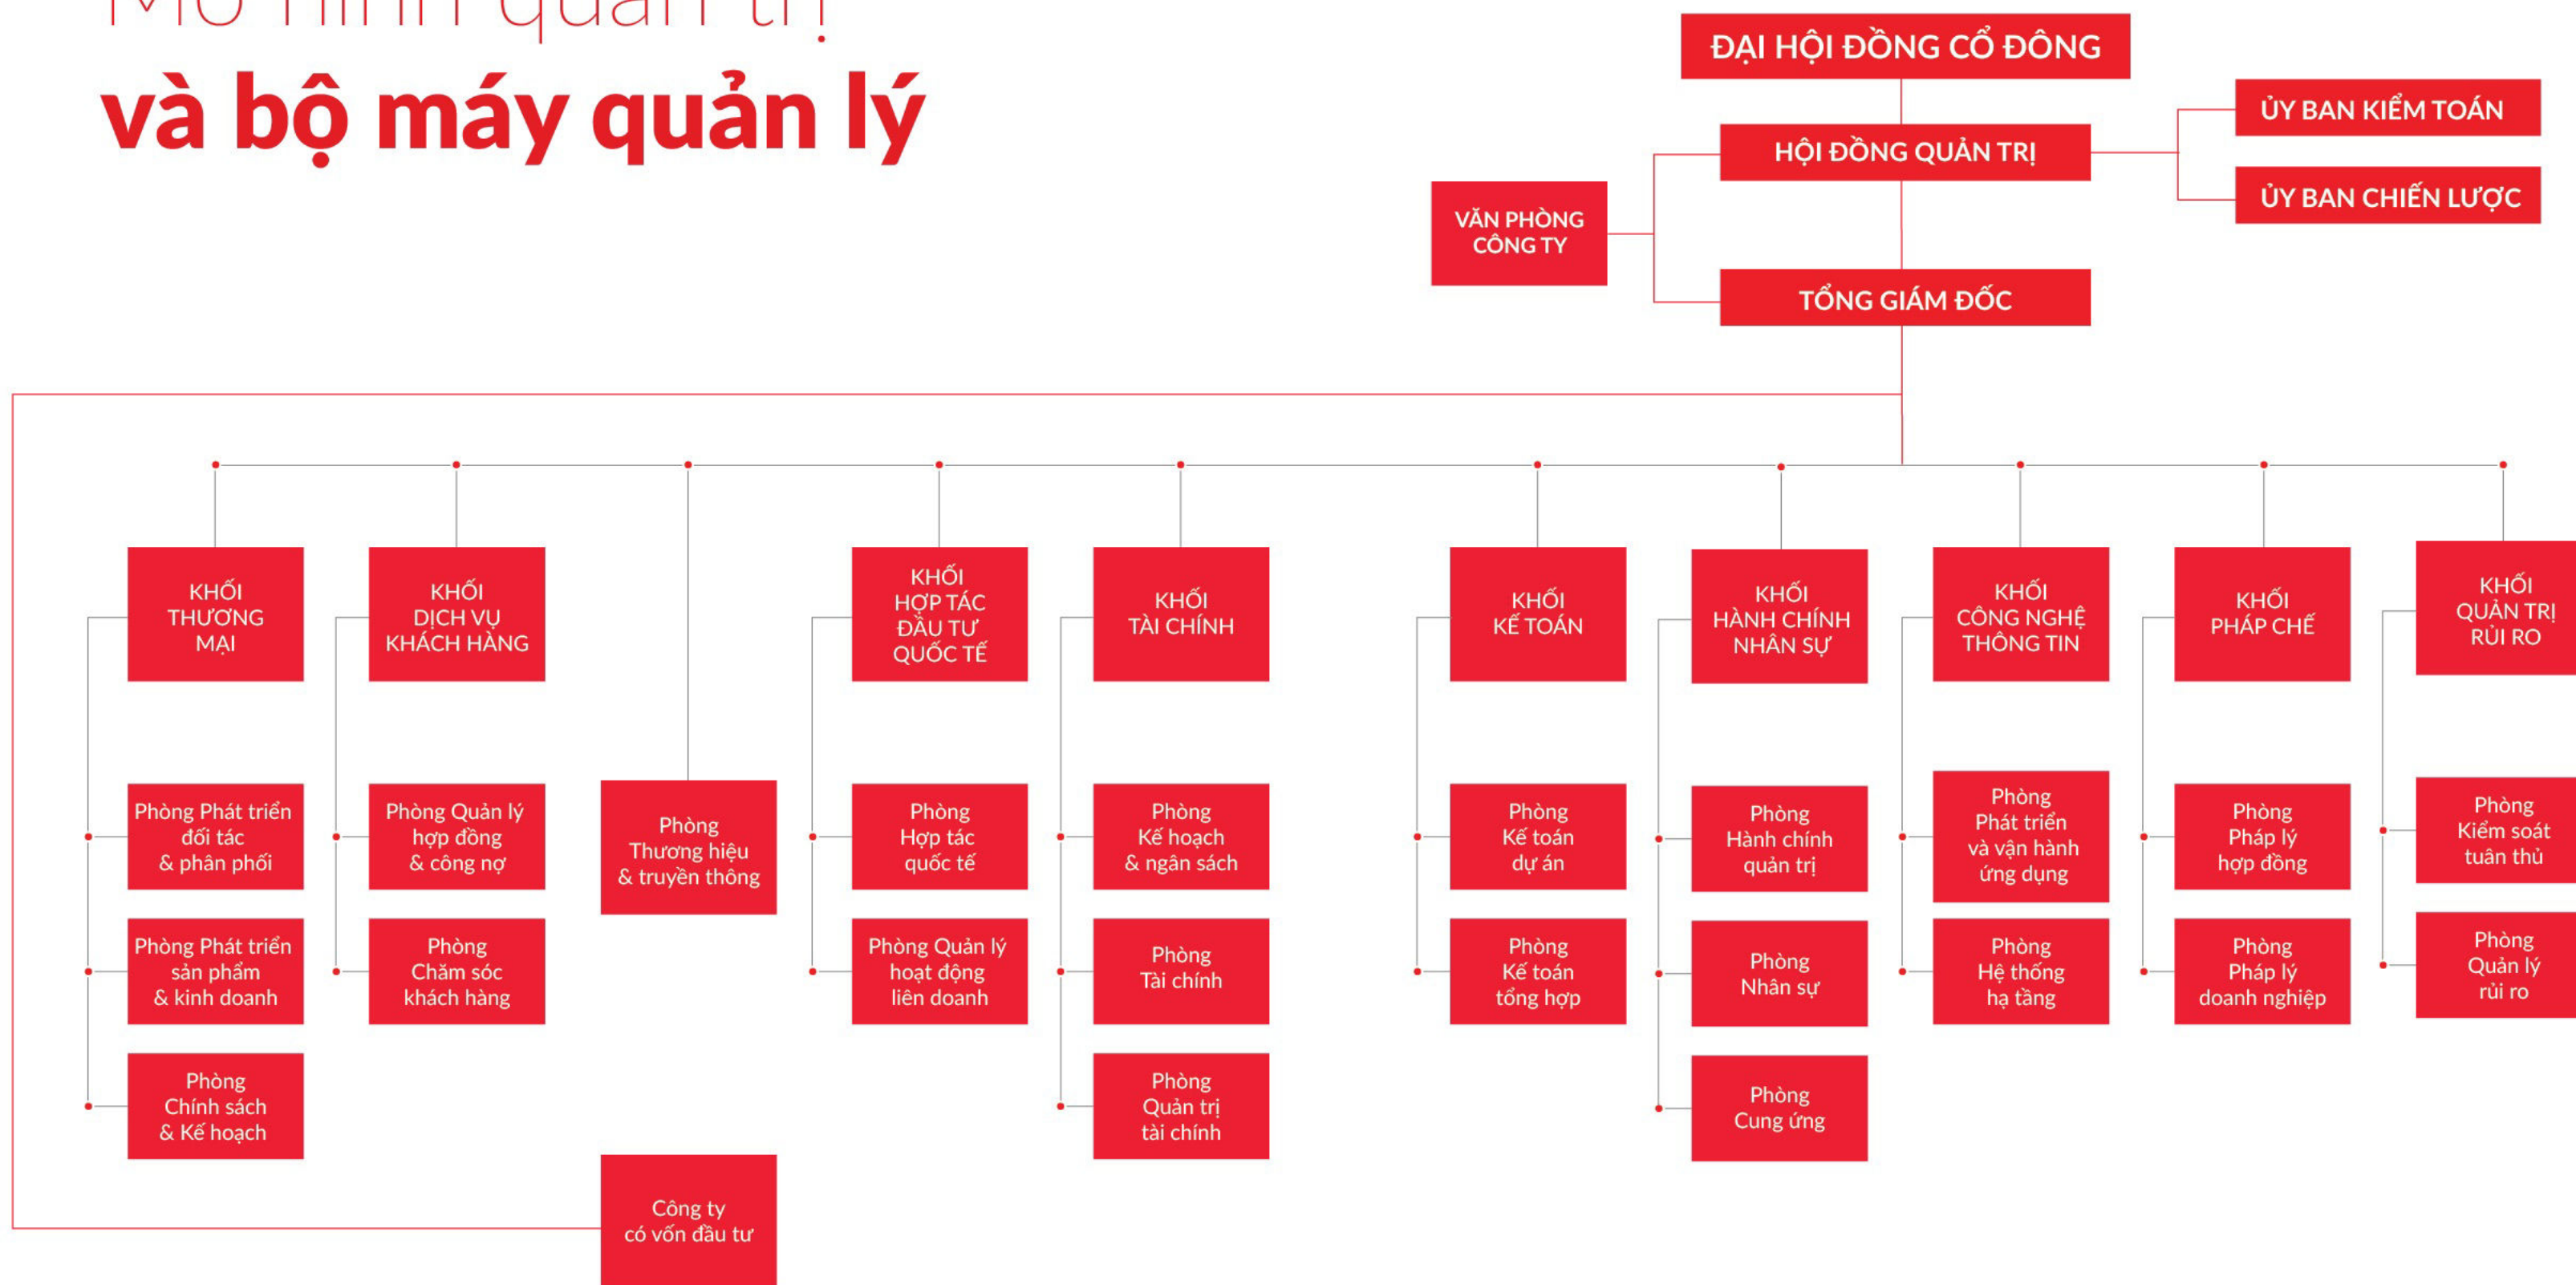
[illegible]
và bộ máy quản lý

ĐẠI HỘI ĐỒNG CỔ ĐÔNG

HỘI ĐỒNG QUẢN TRỊ

ỦY BAN KIỂM TOÁN

ỦY BAN CHIẾN LƯỢC

VĂN PHÒNG CÔNG TY

TỔNG GIÁM ĐỐC

KHỐI THƯƠNG MẠI

Phòng Phát triển đối tác & phân phối

Phòng Phát triển sản phẩm & kinh doanh

Phòng Chính sách & Kế hoạch

KHỐI DỊCH VỤ KHÁCH HÀNG

Phòng Quản lý hợp đồng & công nợ

Phòng Chăm sóc khách hàng

Phòng Thương hiệu & truyền thông

KHỐI HỢP TÁC ĐẦU TƯ QUỐC TẾ

Phòng Hợp tác quốc tế

Phòng Quản lý hoạt động liên doanh

KHỐI TÀI CHÍNH

Phòng Kế hoạch & ngân sách

Phòng Tài chính

Phòng Quản trị tài chính

KHỐI KẾ TOÁN

Phòng Kế toán dự án

Phòng Kế toán tổng hợp

KHỐI HÀNH CHÍNH NHÂN SỰ

Phòng Hành chính quản trị

Phòng Nhân sự

Phòng Cung ứng

KHỐI CÔNG NGHỆ THÔNG TIN

Phòng Phát triển và vận hành ứng dụng

Phòng Hệ thống hạ tầng

KHỐI PHÁP CHẾ

Phòng Pháp lý hợp đồng

Phòng Pháp lý doanh nghiệp

KHỐI QUẢN TRỊ RỦI RO

Phòng Kiểm soát tuân thủ

Phòng Quản lý rủi ro

Công ty có vốn đầu tư